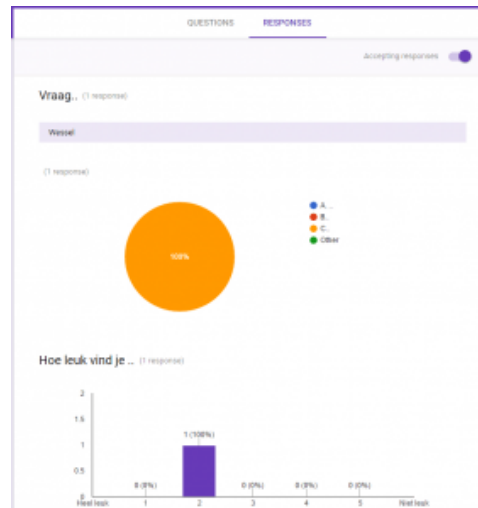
QUESTIONS RESPONSES

Accepting responses

Vraag.. (1 response)

Wassel

(1 response)

100%

A...
B.
C..
Other

Hoe leuk vind je .. (1 response)

2
1.5
1
0.5
0

0 (0%)
1 (100%)
0 (0%)
0 (0%)
0 (0%)

Heel leuk
1
2
3
4
5
Niet leuk